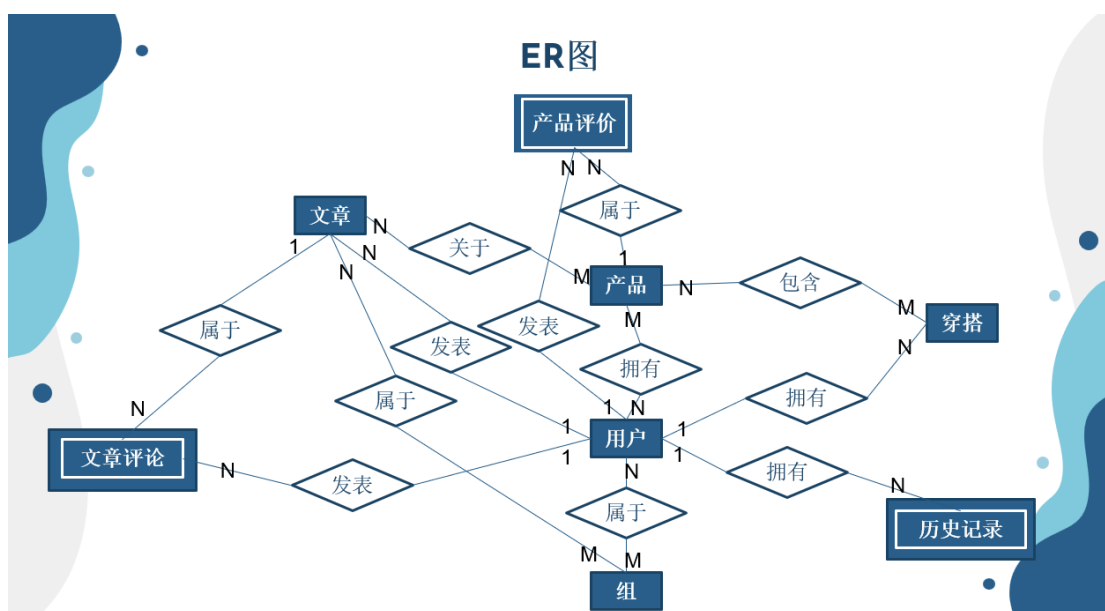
ER图

产品评价

N N

属于

文章

N

关于

1

N

1

N

M

产品

N

包含

属于

发表

M

M

穿搭

发表

N

拥有

N

属于

1 N

拥有

1

用户

1

N

文章评论

1

N

拥有

N

发表

属于

N

历史记录

M M

组